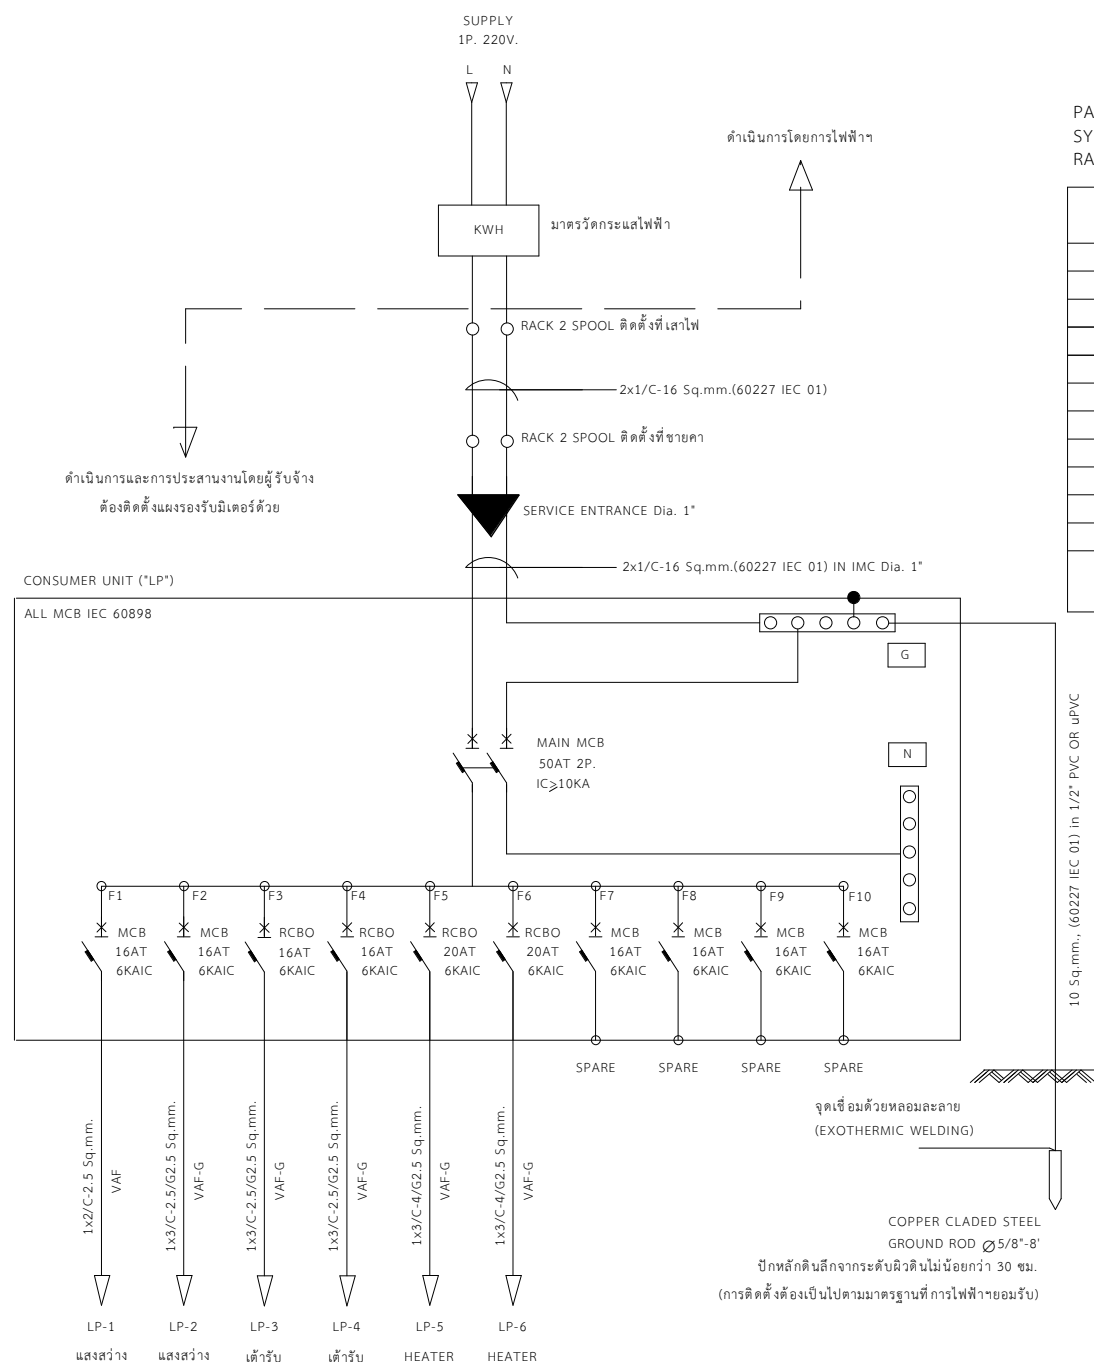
SUPPLY
1P. 220V.

L N

ดำเนินการโดยการไฟฟ้าฯ

PA
SY
RA

KWH

มาตรวัดกระแสไฟฟ้า

RACK 2 SPOOL ติดตั้งที่เสาไฟ

2x1/C-16 Sq.mm.(60227 IEC 01)

RACK 2 SPOOL ติดตั้งที่ชายคา

ดำเนินการและการประสานงานโดยผู้รับจ้าง
ต้องติดตั้งแผงรองรับมิเตอร์ด้วย

SERVICE ENTRANCE Dia. 1"

2x1/C-16 Sq.mm.(60227 IEC 01) IN IMC Dia. 1"

CONSUMER UNIT ("LP")

ALL MCB IEC 60898

G

MAIN MCB
50AT 2P.
IC$\geq$10KA

N

10 Sq.mm., (60227 IEC 01) in 1/2" PVC OR uPVC

F1 MCB 16AT 6KAIC
F2 MCB 16AT 6KAIC
F3 RCBO 16AT 6KAIC
F4 RCBO 16AT 6KAIC
F5 RCBO 20AT 6KAIC
F6 RCBO 20AT 6KAIC
F7 MCB 16AT 6KAIC
F8 MCB 16AT 6KAIC
F9 MCB 16AT 6KAIC
F10 MCB 16AT 6KAIC

SPARE SPARE SPARE SPARE

จุดเชื่อมด้วยหลอมละลาย
(EXOTHERMIC WELDING)

1x2/C-2.5 Sq.mm. VAF
1x3/C-2.5/G2.5 Sq.mm. VAF-G
1x3/C-2.5/G2.5 Sq.mm. VAF-G
1x3/C-2.5/G2.5 Sq.mm. VAF-G
1x3/C-4/G2.5 Sq.mm. VAF-G
1x3/C-4/G2.5 Sq.mm. VAF-G

COPPER CLADED STEEL
GROUND ROD $\varnothing$5/8"-8'
ปักหลักดินลึกจากระดับผิวดินไม่น้อยกว่า 30 ซม.
(การติดตั้งต้องเป็นไปตามมาตรฐานที่การไฟฟ้าฯยอมรับ)

LP-1 แสงสว่าง
LP-2 แสงสว่าง
LP-3 เต้ารับ
LP-4 เต้ารับ
LP-5 HEATER
LP-6 HEATER